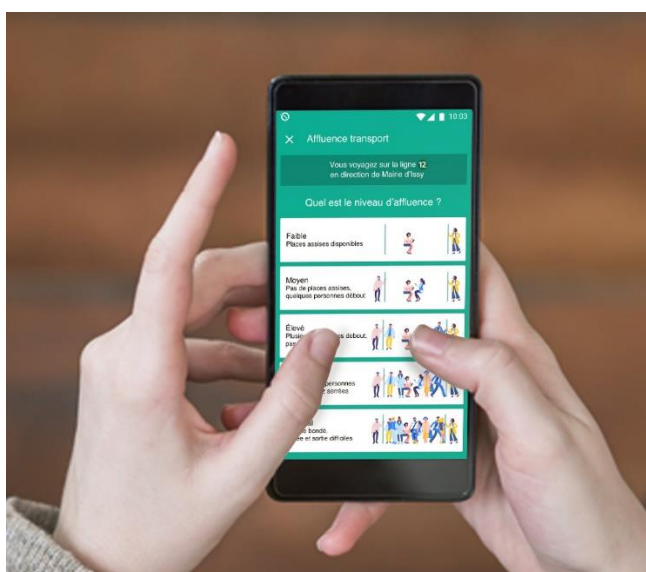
10:03

Affluence transport

Vous voyagez sur la ligne 12 en direction de Mairie d'Issy

Quel est le niveau d'affluence ?

Faible
Places assises disponibles

Moyen
Pas de places assises, quelques personnes debout

Élevé
Plusie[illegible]s debout, pas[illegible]

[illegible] personnes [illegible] sorties

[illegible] bondé, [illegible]ée et sortie difficiles